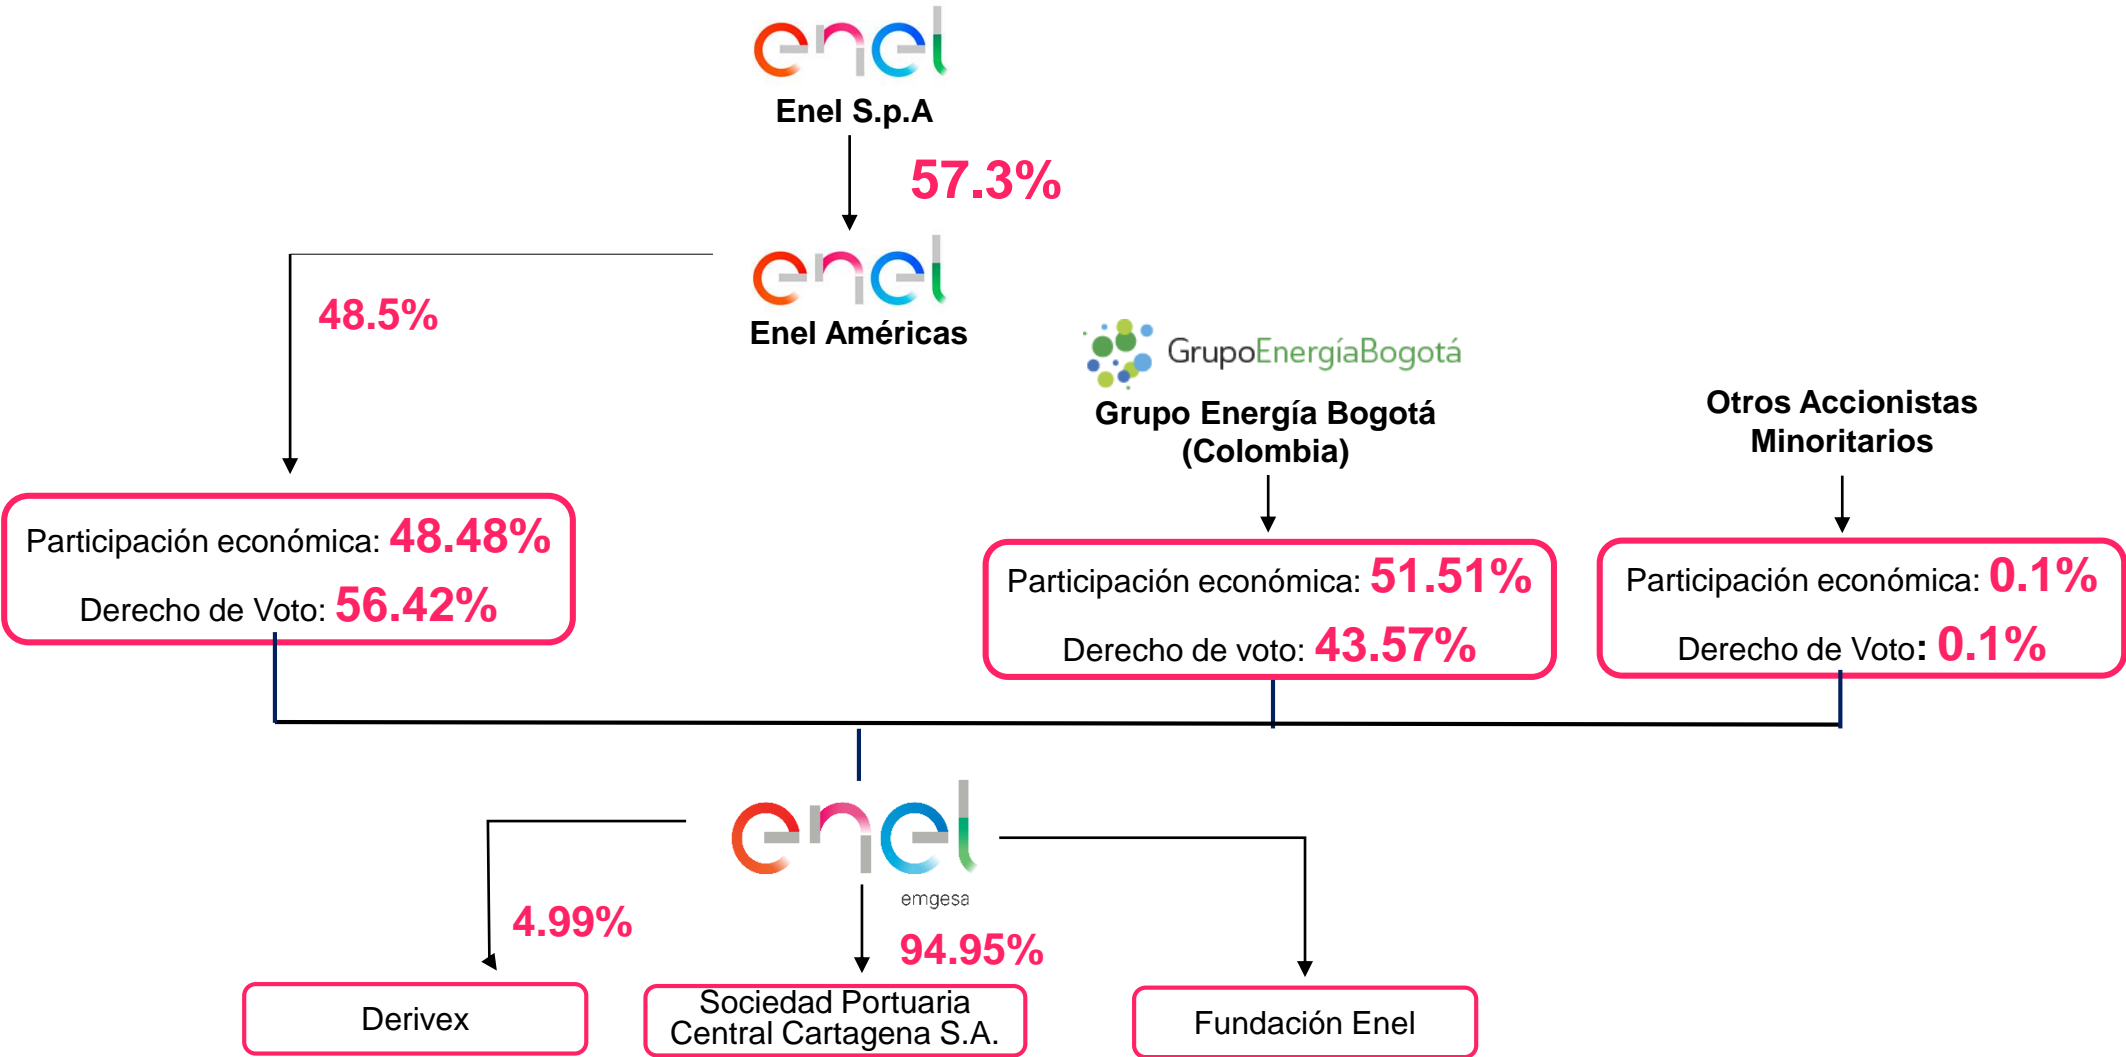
enel
Enel S.p.A

57.3%

enel
Enel Américas

48.5%

GrupoEnergíaBogotá
Grupo Energía Bogotá (Colombia)

Otros Accionistas Minoritarios

Participación económica: 48.48%
Derecho de Voto: 56.42%

Participación económica: 51.51%
Derecho de voto: 43.57%

Participación económica: 0.1%
Derecho de Voto: 0.1%

enel
emgesa

4.99%

94.95%

Derivex

Sociedad Portuaria Central Cartagena S.A.

Fundación Enel